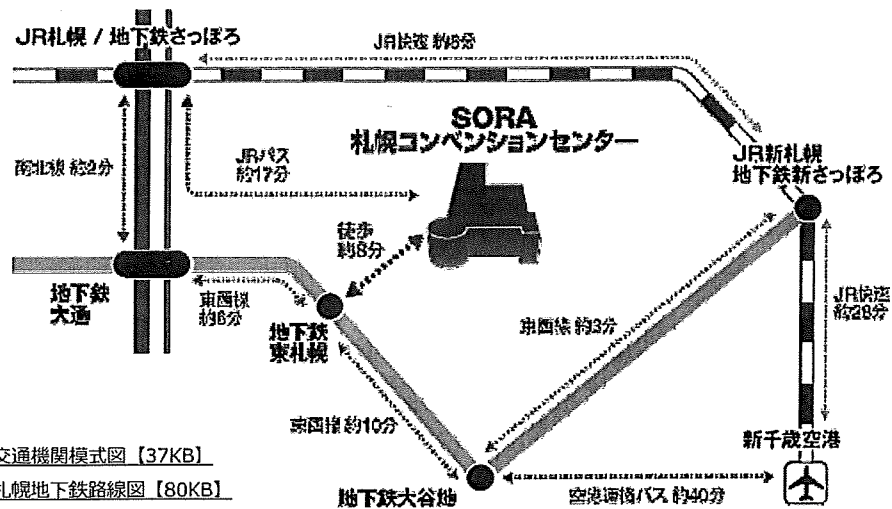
JR札幌 / 地下鉄さっぽろ

JR快速 約8分

SORA
札幌コンベンションセンター

南北線 約2分

JRバス
約17分

JR新札幌
地下鉄新さっぽろ

徒歩
約8分

地下鉄
大通

東西線
約6分

地下鉄
東札幌

東西線 約9分

JR快速
約28分

東西線 約10分

新千歳空港

交通機関模式図【37KB】

札幌地下鉄路線図【80KB】

地下鉄大谷地

空港連絡バス 約40分